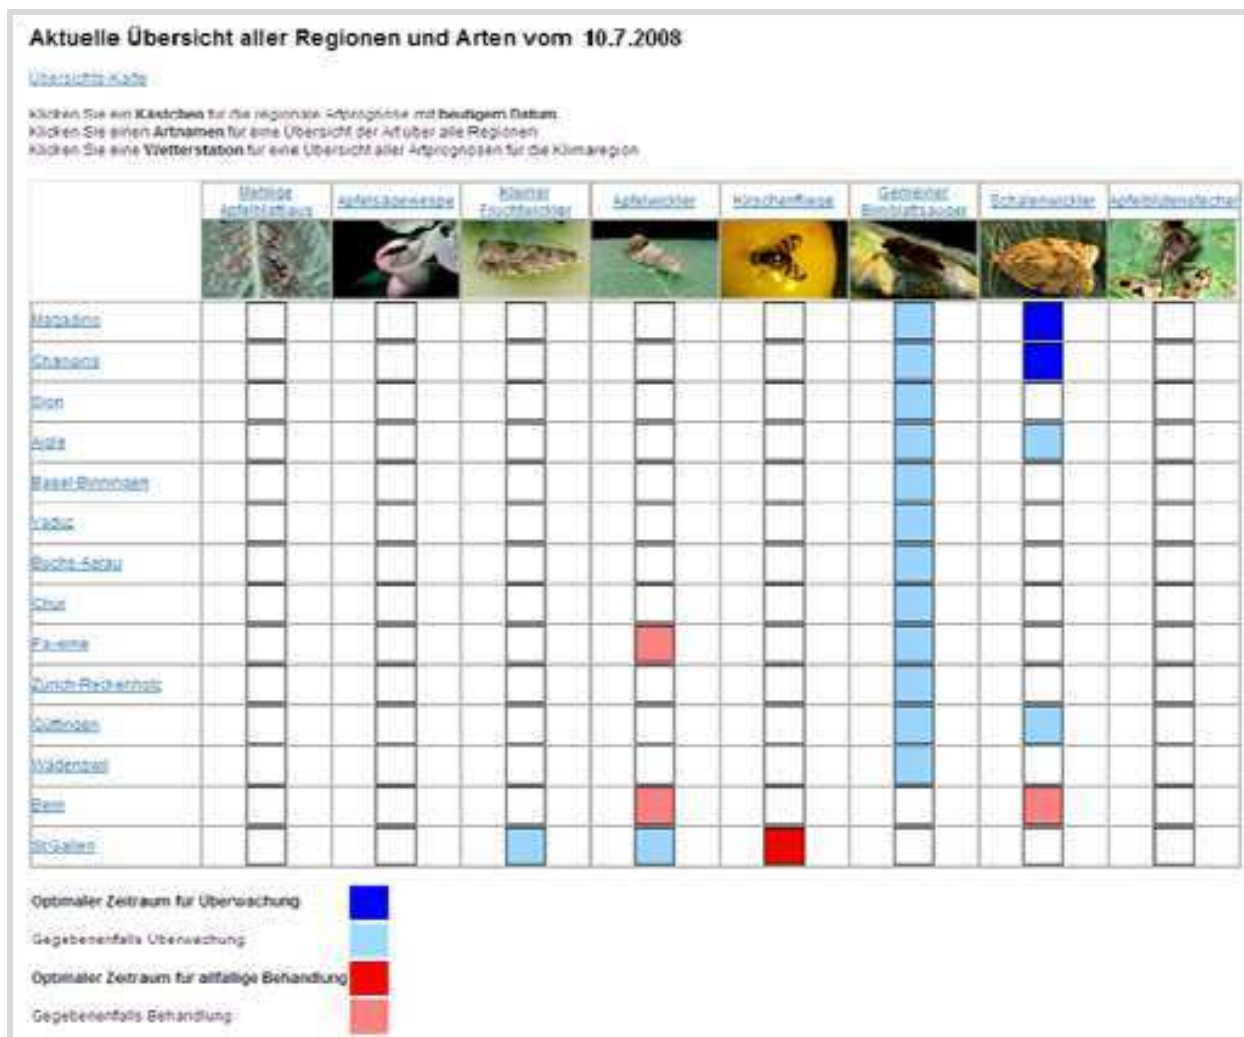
Aktuelle Übersicht aller Regionen und Arten vom 10.7.2008

Übersichts-Karte

Klicken Sie ein Kästchen für die regionale Artprognose mit heutigem Datum
Klicken Sie einen Artnamen für eine Übersicht der Art über alle Regionen
Klicken Sie eine Wetterstation für eine Übersicht aller Artprognosen für die Klimaregion

| | Mehlige Apfelblattlaus | Apfelsägewespe | Kleiner Fruchtwickler | Apfelwickler | Kirschenfliege | Gemeiner Birnblattsauger | Schalenwickler | Apfelblütenstecher |
|---|---|---|---|---|---|---|---|---|
| Magadino | | | | | | | | |
| Changins | | | | | | | | |
| Sion | | | | | | | | |
| Aigle | | | | | | | | |
| Basel-Binningen | | | | | | | | |
| Vaduz | | | | | | | | |
| Buchs-Aarau | | | | | | | | |
| Chur | | | | | | | | |
| Payerne | | | | | | | | |
| Zürich-Reckenholz | | | | | | | | |
| Güttingen | | | | | | | | |
| Wädenswil | | | | | | | | |
| Bern | | | | | | | | |
| St.Gallen | | | | | | | | |

Optimaler Zeitraum für Überwachung

Gegebenenfalls Überwachung

Optimaler Zeitraum für allfällige Behandlung

Gegebenenfalls Behandlung